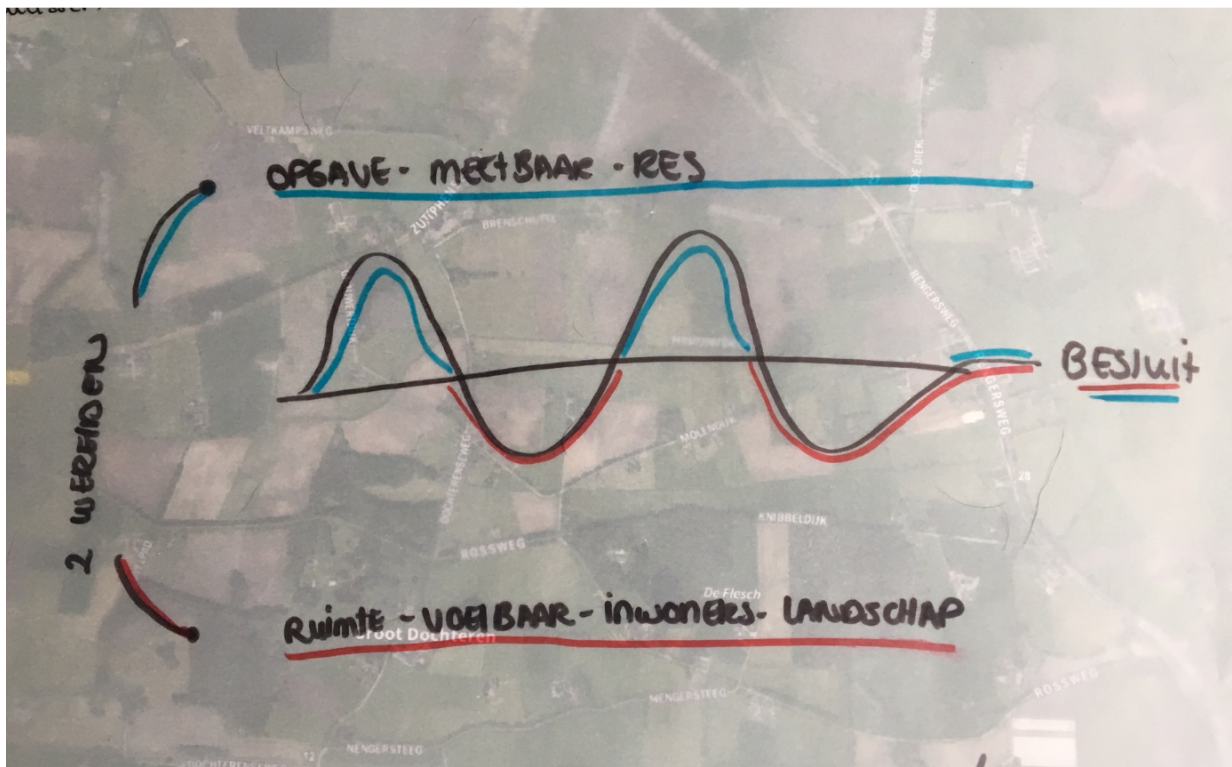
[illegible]

VELTKAMPSWEG

OPGAVE - MEETBAAR - RES

ZUTPHENSEWEG

BRENSCHUTTE

OUDE DIJK

RENGERSWEG

2 WERELDEN

BESLUIT

MOLENDIJK

DOCHTERENSEWEG

GERSWEG

KNIBBELDIJK

ROSSWEG

De Flesch

RUIMTE - VOELBAAR - INWONERS - LANDSCHAP

Groot Dochteren

MENGERSTEEG

ROSSWEG

NENGERSTEEG